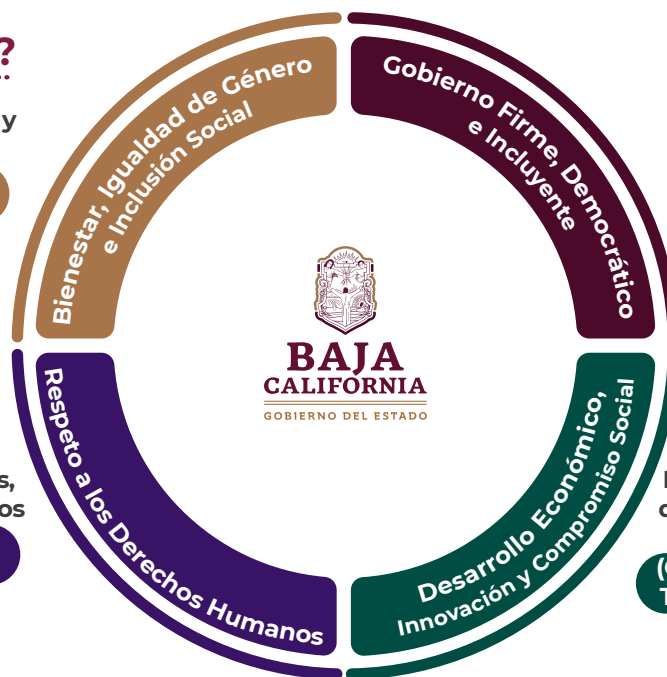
?

y

s,
os

Bienestar, Igualdad de Género e Inclusión Social

Gobierno Firme, Democrático e Incluyente

BAJA CALIFORNIA
GOBIERNO DEL ESTADO

Respeto a los Derechos Humanos

Desarrollo Económico, Innovación y Compromiso Social

I
c

(
T